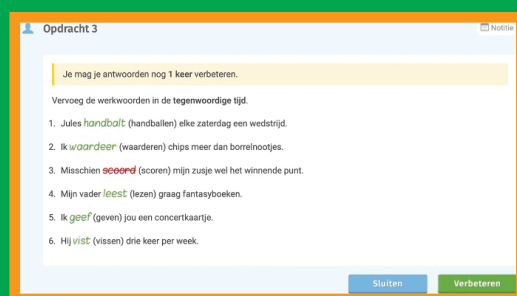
Opdracht 3

Notitie

Je mag je antwoorden nog **1 keer** verbeteren.

Vervoeg de werkwoorden in de **tegenwoordige tijd**.

1. Jules handbalt (handballen) elke zaterdag een wedstrijd.
2. Ik waardeer (waarderen) chips meer dan borrelnootjes.
3. Misschien scoord (scoren) mijn zusje wel het winnende punt.
4. Mijn vader leest (lezen) graag fantasyboeken.
5. Ik geef (geven) jou een concertkaartje.
6. Hij vist (vissen) drie keer per week.

Sluiten

Verbeteren